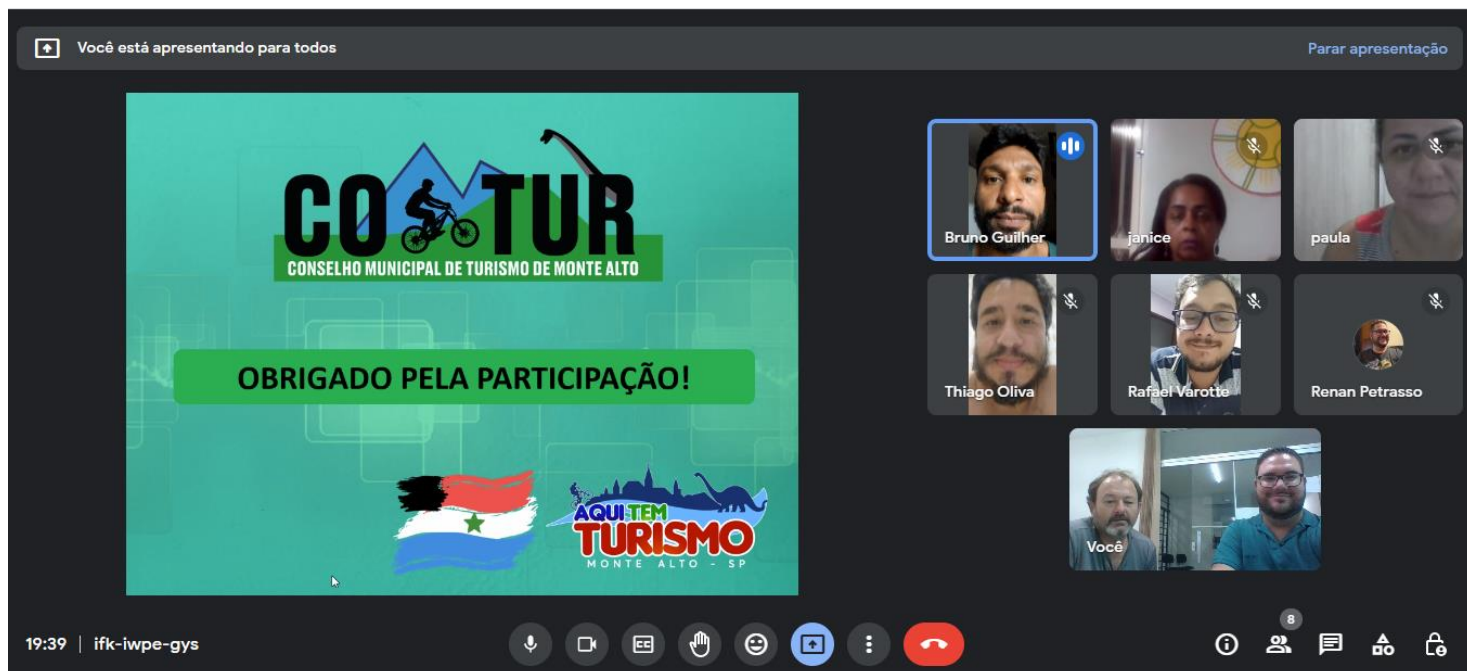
Você está apresentando para todos

Parar apresentação

COTUR
CONSELHO MUNICIPAL DE TURISMO DE MONTE ALTO

OBRIGADO PELA PARTICIPAÇÃO!

AQUI TEM TURISMO
MONTE ALTO - SP

Bruno Guilher

janice

paula

Thiago Oliva

Rafael Varotte

Renan Petrasso

Você

19:39 | ifk-iwpe-gys

8